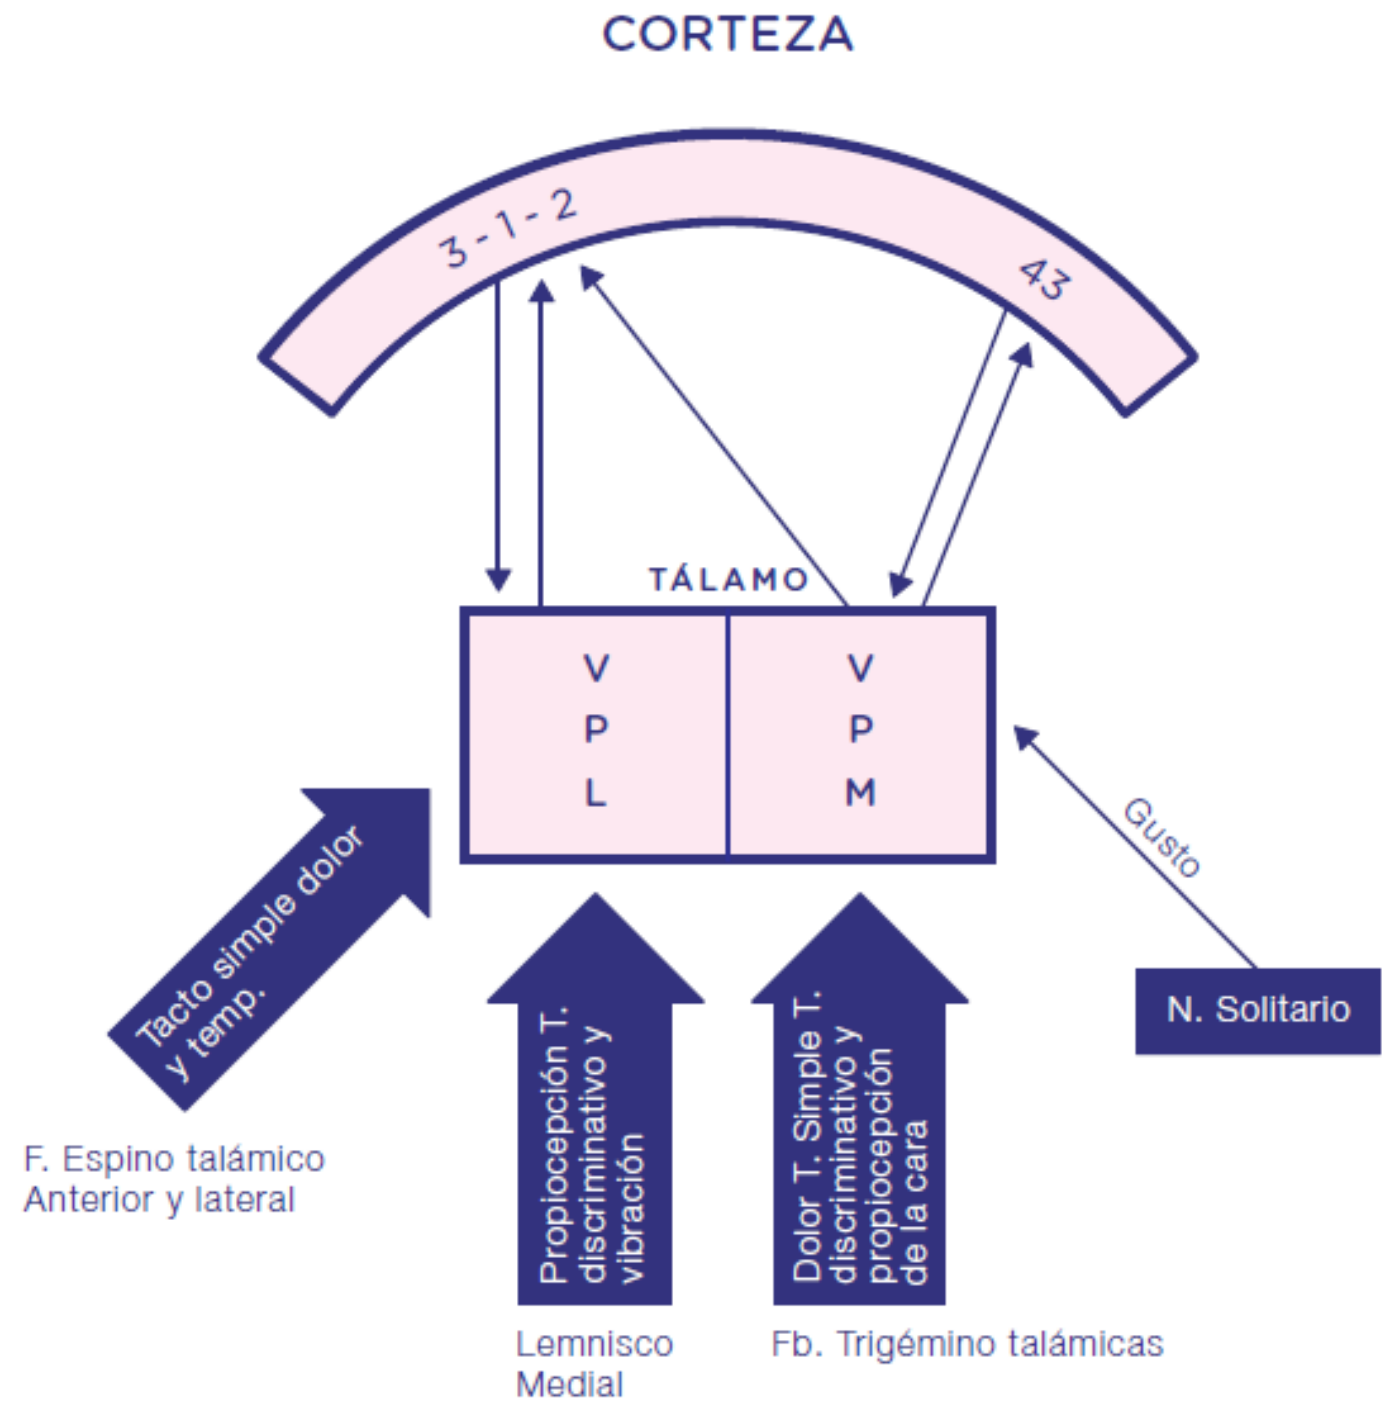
CORTEZA

3 - 1 - 2

43

TÁLAMO

V
P
L

V
P
M

Gusto

N. Solitario

Tacto simple dolor y temp.

F. Espino talámico Anterior y lateral

Propiocepción T. discriminativo y vibración

Lemnisco Medial

Dolor T. Simple T. discriminativo y propiocepción de la cara

Fb. Trigémino talámicas